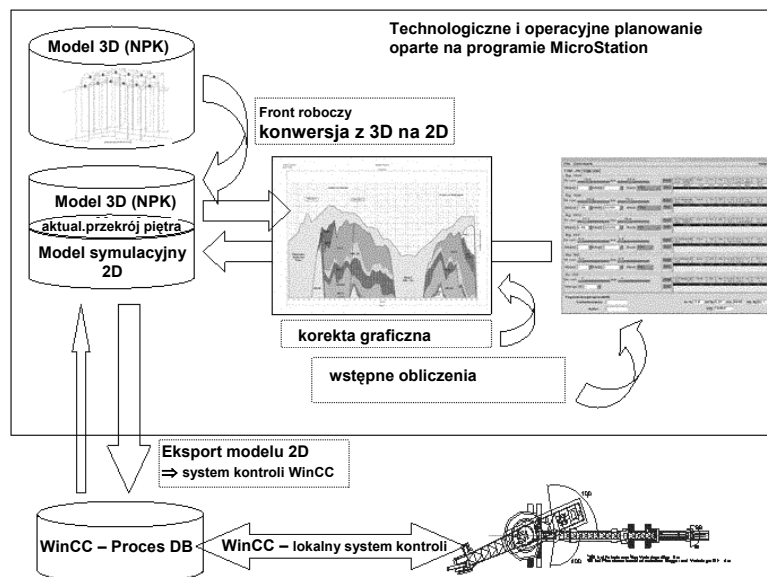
Technologiczne i operacyjne planowanie oparte na programie MicroStation

Model 3D (NPK)

Front roboczy
konwersja z 3D na 2D

Model 3D (NPK)
aktual.przekrój piętra
Model symulacyjny 2D

korekta graficzna

wstępne obliczenia

Eksport modelu 2D
⇒ system kontroli WinCC

WinCC – Proces DB

WinCC – lokalny system kontroli

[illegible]